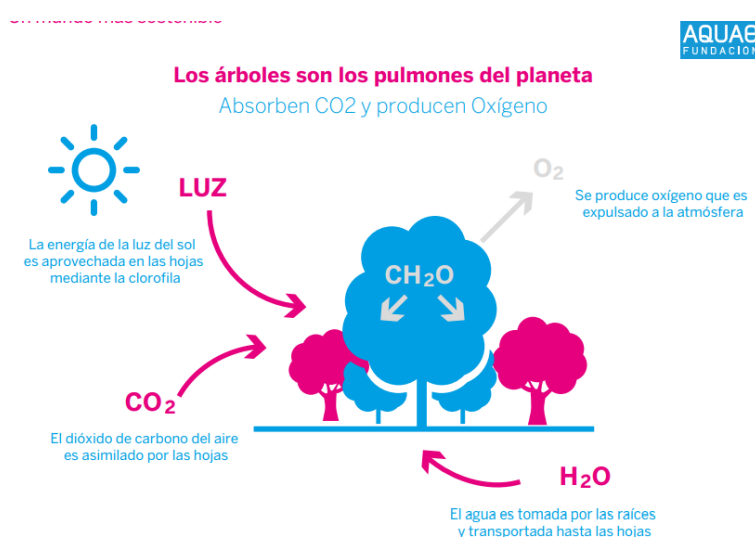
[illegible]

AQUAE
FUNDACIÓN

Los árboles son los pulmones del planeta
Absorben CO2 y producen Oxígeno

LUZ

La energía de la luz del sol es aprovechada en las hojas mediante la clorofila

$O_2$

Se produce oxígeno que es expulsado a la atmósfera

$CH_2O$

$CO_2$

El dióxido de carbono del aire es asimilado por las hojas

$H_2O$

El agua es tomada por las raíces y transportada hasta las hojas